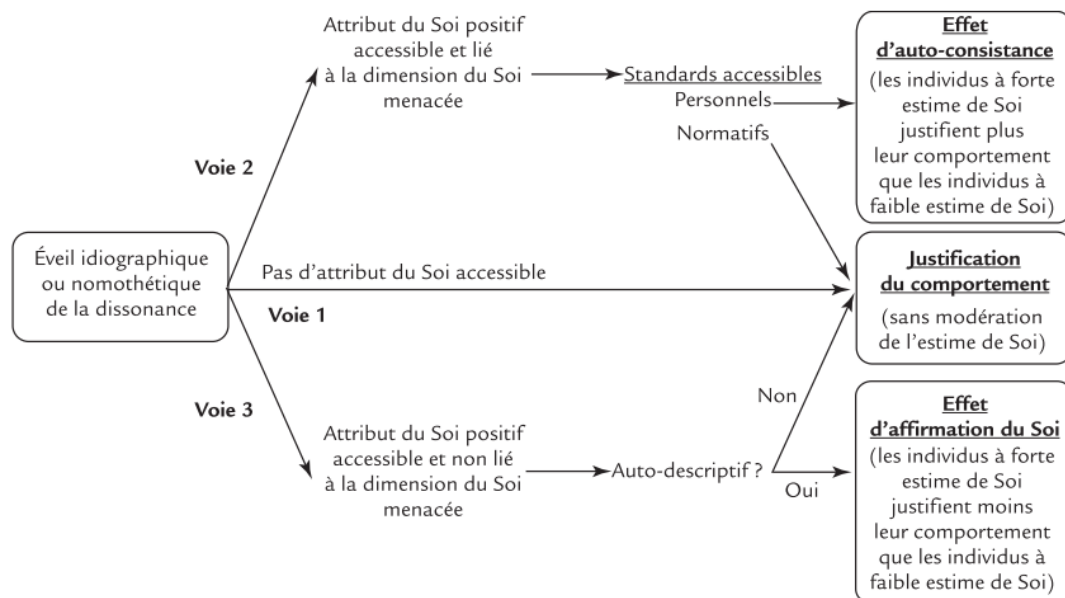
Éveil idiographique ou nomothétique de la dissonance

Voie 2

Attribut du Soi positif accessible et lié à la dimension du Soi menacée

Standards accessibles

Personnels

Normatifs

Effet d'auto-consistance

(les individus à forte estime de Soi justifient plus leur comportement que les individus à faible estime de Soi)

Pas d'attribut du Soi accessible

Voie 1

Justification du comportement

(sans modération de l'estime de Soi)

Voie 3

Attribut du Soi positif accessible et non lié à la dimension du Soi menacée

Auto-descriptif ?

Non

Oui

Effet d'affirmation du Soi

(les individus à forte estime de Soi justifient moins leur comportement que les individus à faible estime de Soi)